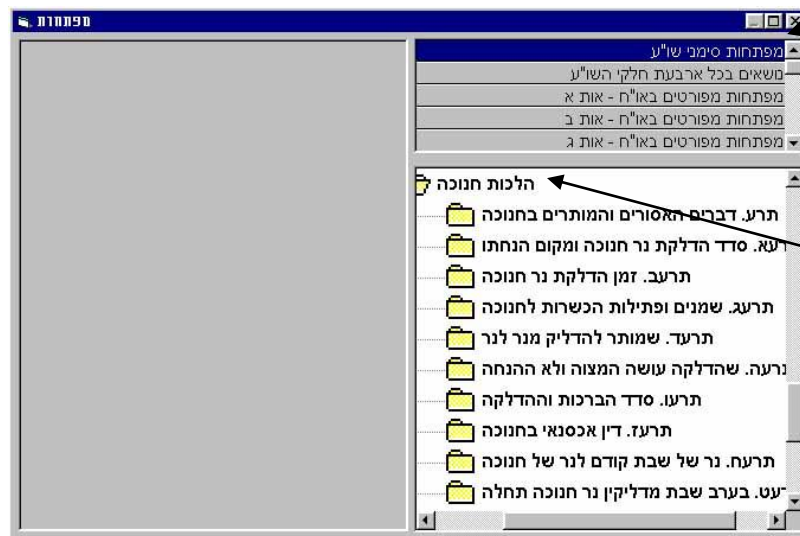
מפתחות

מפתחות סימני שו"ע
משאים בכל ארבעת חלקי השו"ע
מפתחות מפורטים באו"ח - אות א
מפתחות מפורטים באו"ח - אות ב
מפתחות מפורטים באו"ח - אות ג

הלכות חנוכה
תרע. דברים האסורים והמותרים בחנוכה
רעא. סדר הדלקת נר חנוכה ומקום הנחתו
תרעב. זמן הדלקת נר חנוכה
תרעג. שמנים ופתילות הכשרות לחנוכה
תרעד. שמותר להדליק מנר לנר
נרעה. שהדלקה עושה המצוה ולא ההנחה
תרעו. סדר הברכות וההדלקה
תרעז. דין אכסנאי בחנוכה
תרעח. נר של שבת קודם לנר של חנוכה
רעט. בערב שבת מדליקין נר חנוכה תחלה